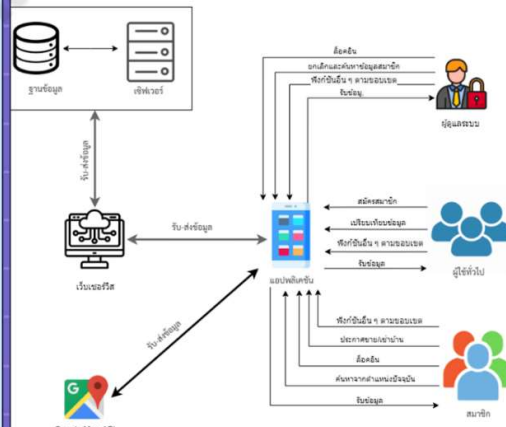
ฐานข้อมูล

เซิฟเวอร์

รับ-ส่งข้อมูล

เว็บเซอร์วิส

รับ-ส่งข้อมูล

รับ-ส่งข้อมูล

แอปพลิเคชัน

ล็อคอิน

ยกเลิกและค้นหาข้อมูลสมาชิก

ฟังก์ชั่นอื่น ๆ ตามขอบเขต

รับข้อมูล

ผู้ดูแลระบบ

สมัครสมาชิก

เปรียบเทียบข้อมูล

ฟังก์ชั่นอื่น ๆ ตามขอบเขต

รับข้อมูล

ผู้ใช้ทั่วไป

ฟังก์ชั่นอื่น ๆ ตามขอบเขต

ประกาศขาย/เช่าบ้าน

ล็อคอิน

ค้นหาจากตำแหน่งปัจจุบัน

รับข้อมูล

สมาชิก